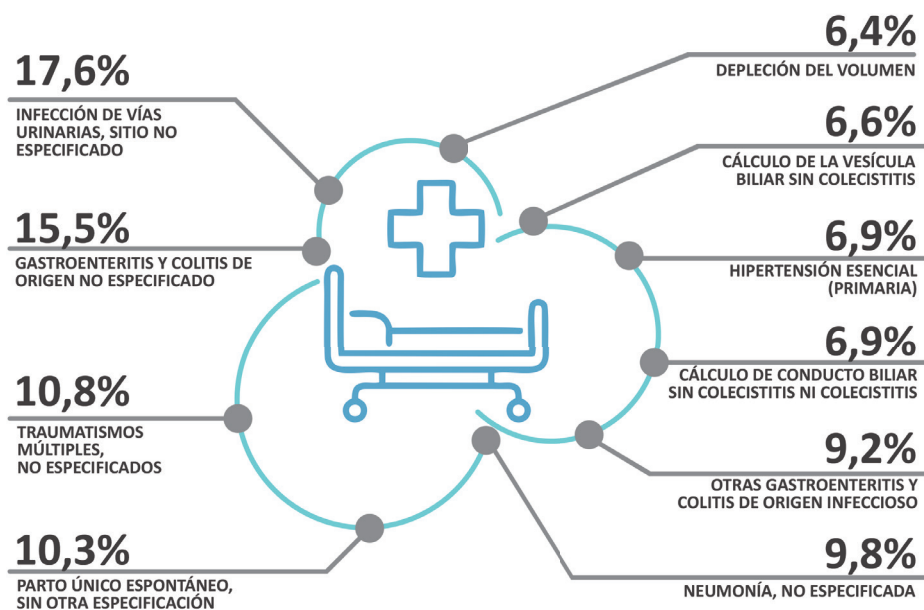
17,6%
INFECCIÓN DE VÍAS URINARIAS, SITIO NO ESPECIFICADO

15,5%
GASTROENTERITIS Y COLITIS DE ORIGEN NO ESPECIFICADO

10,8%
TRAUMATISMOS MÚLTIPLES, NO ESPECIFICADOS

10,3%
PARTO ÚNICO ESPONTÁNEO, SIN OTRA ESPECIFICACIÓN

6,4%
DEPLECIÓN DEL VOLUMEN

6,6%
CÁLCULO DE LA VESÍCULA BILIAR SIN COLECISTITIS

6,9%
HIPERTENSIÓN ESENCIAL (PRIMARIA)

6,9%
CÁLCULO DE CONDUCTO BILIAR SIN COLECISTITIS NI COLECISTITIS

9,2%
OTRAS GASTROENTERITIS Y COLITIS DE ORIGEN INFECCIOSO

9,8%
NEUMONÍA, NO ESPECIFICADA